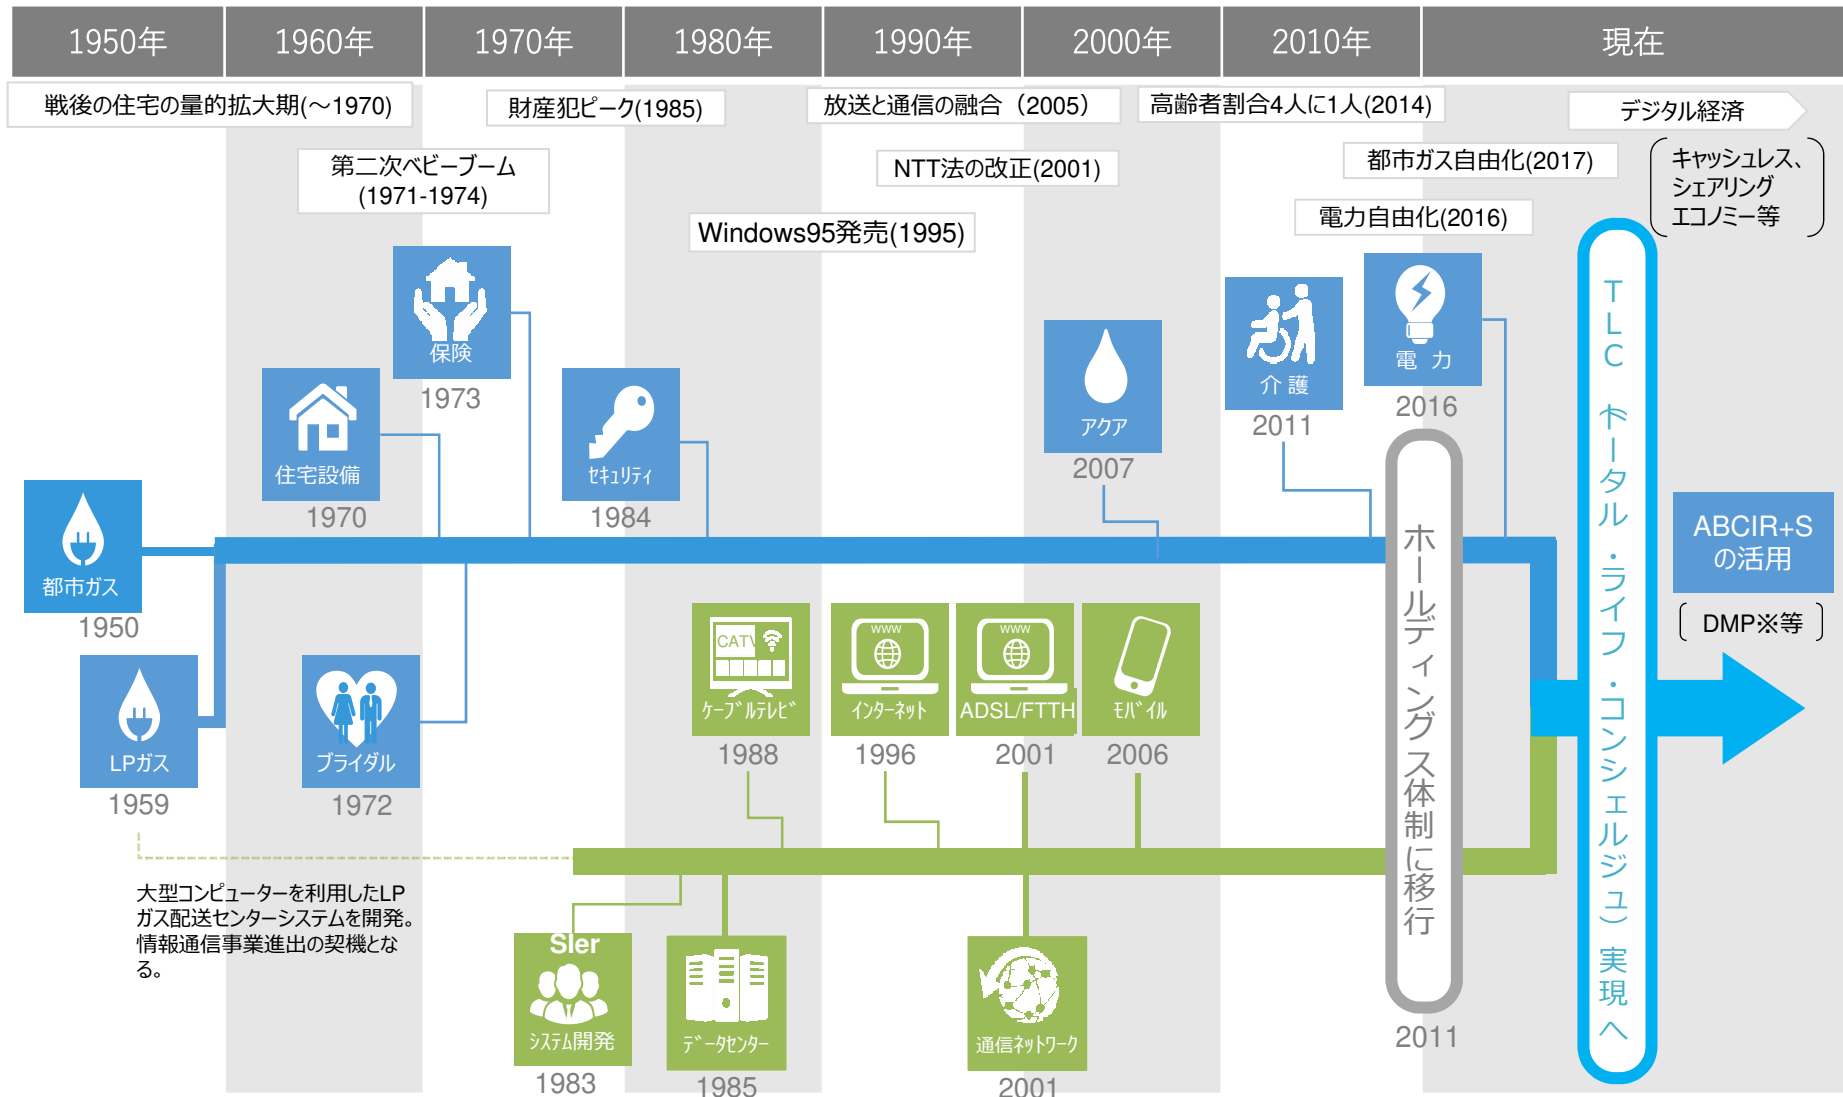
| 1950年 | 1960年 | 1970年 | 1980年 | 1990年 | 2000年 | 2010年 | 現在 |
|---|---|---|---|---|---|---|---|

戦後の住宅の量的拡大期(～1970)

財産犯ピーク(1985)

放送と通信の融合（2005）

高齢者割合4人に1人(2014)

デジタル経済

第二次ベビーブーム (1971-1974)

NTT法の改正(2001)

都市ガス自由化(2017)

キャッシュレス、シェアリングエコノミー等

Windows95発売(1995)

電力自由化(2016)

保険
1973

住宅設備
1970

セキュリティ
1984

アクア
2007

介護
2011

電力
2016

TLC（トータル・ライフ・コンシェルジュ）実現へ

都市ガス
1950

LPガス
1959

ブライダル
1972

CATV
ケーブルテレビ
1988

www
インターネット
1996

www
ADSL/FTTH
2001

モバイル
2006

ホールディングス体制に移行
2011

ABCIR+Sの活用

DMP※等

大型コンピューターを利用したLPガス配送センターシステムを開発。情報通信事業進出の契機となる。

SIer
システム開発
1983

データセンター
1985

通信ネットワーク
2001